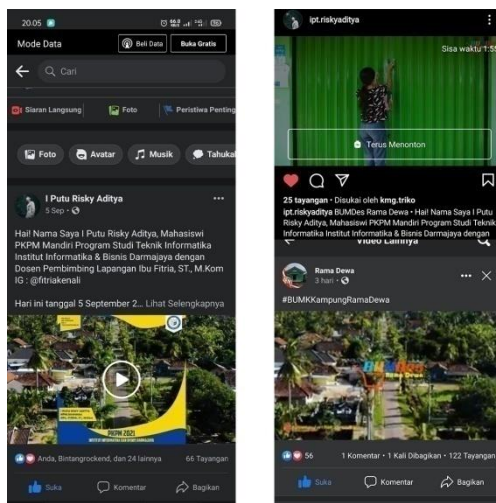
20.05

Mode Data

Beli Data

Buka Gratis

Cari

Siaran Langsung

Foto

Peristiwa Penting

Foto

Avatar

Musik

Tahuka

I Putu Risky Aditya

5 Sep ·

Hai! Nama Saya I Putu Risky Aditya, Mahasiswi PKPM Mandiri Program Studi Teknik Informatika Institut Informatika & Bisnis Darmajaya dengan Dosen Pembimbing Lapangan Ibu Fitria, ST., M.Kom IG : @fitriakenali

Hari ini tanggal 5 September 2... Lihat Selengkapnya

PKPM 2021

Anda, Bintangrockend, dan 24 lainnya

66 Tayangan

Suka

Komentar

Bagikan

ipt.riskyaditya

Sisa waktu 1:55

Terus Menonton

25 tayangan · Disukai oleh kmg.triko

ipt.riskyaditya BUMDes Rama Dewa · Hai! Nama Saya I Putu Risky Aditya, Mahasiswi PKPM Mandiri Program Studi Teknik Informatika Institut Informatika & Bisnis Darmajaya dengan

Video Lainnya

Rama Dewa

3 hari ·

#BUMKKampungRamaDewa

56

1 Komentar · 1 Kali Dibagikan · 122 Tayangan

Suka

Komentar

Bagikan